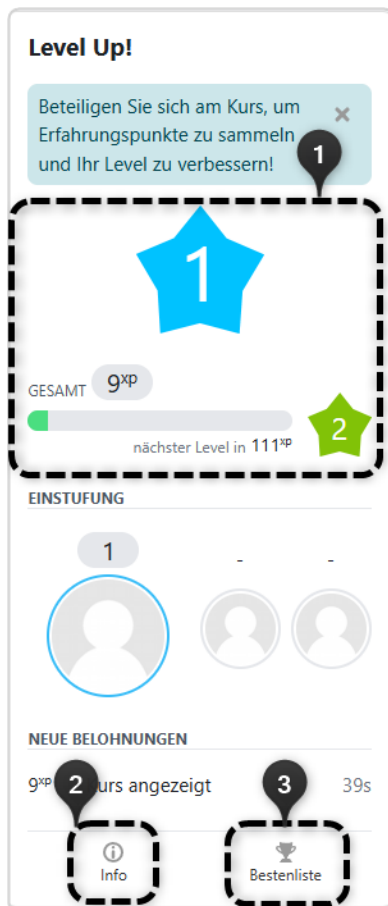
Level Up!

Beteiligen Sie sich am Kurs, um Erfahrungspunkte zu sammeln und Ihr Level zu verbessern!

×

1

1

GESAMT $9^{xp}$

2

nächster Level in $111^{xp}$

EINSTUFUNG

1

-

-

NEUE BELOHNUNGEN

$9^{xp}$ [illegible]urs angezeigt 39s

2

3

Info

Bestenliste